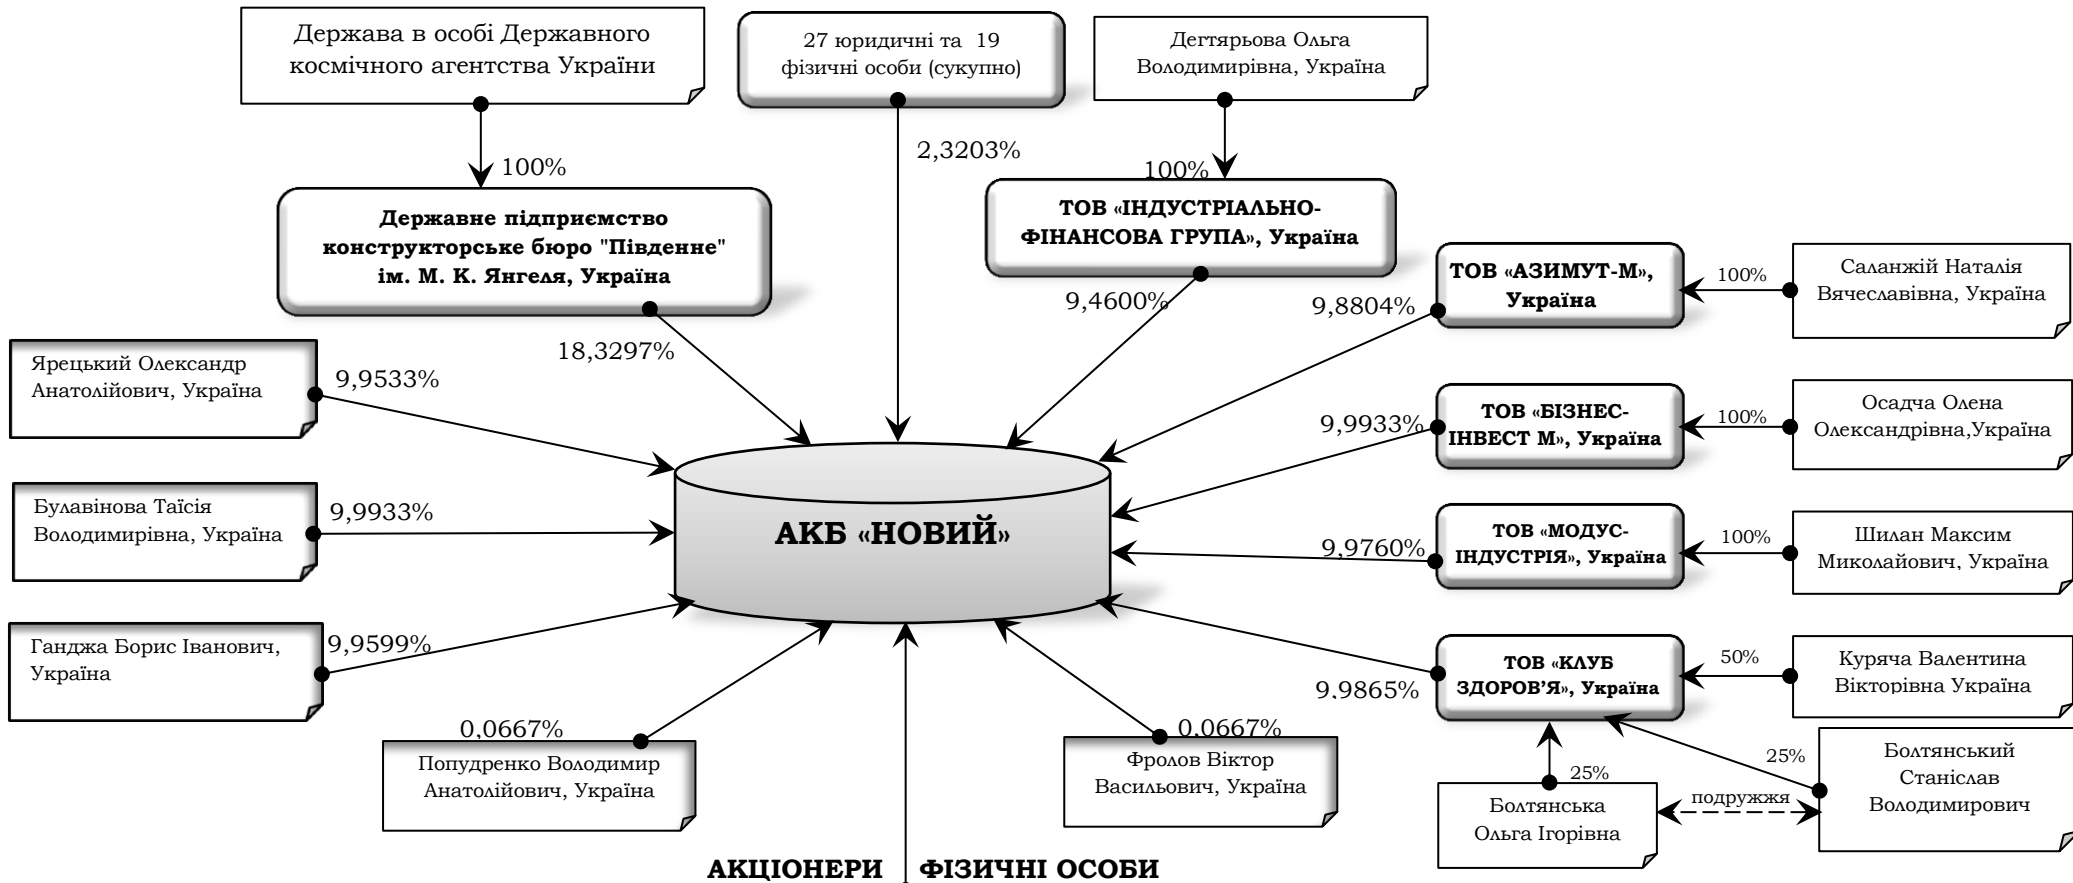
Держава в особі Державного космічного агентства України

100%

Державне підприємство конструкторське бюро "Південне" ім. М. К. Янгеля, Україна

18,3297%

27 юридичні та 19 фізичні особи (сукупно)

2,3203%

Дегтярьова Ольга Володимирівна, Україна

100%

ТОВ «ІНДУСТРІАЛЬНО-ФІНАНСОВА ГРУПА», Україна

9,4600%

ТОВ «АЗИМУТ-М», Україна

100%

Саланжій Наталія Вячеславівна, Україна

9,8804%

Ярецький Олександр Анатолійович, Україна

9,9533%

ТОВ «БІЗНЕС-ІНВЕСТ М», Україна

100%

Осадча Олена Олександрівна,Україна

9,9933%

Булавінова Таїсія Володимирівна, Україна

9,9933%

АКБ «НОВИЙ»

ТОВ «МОДУС-ІНДУСТРІЯ», Україна

100%

Шилан Максим Миколайович, Україна

9,9760%

Ганджа Борис Іванович, Україна

9,9599%

ТОВ «КЛУБ ЗДОРОВ'Я», Україна

50%

Куряча Валентина Вікторівна Україна

9,9865%

0,0667%

Попудренко Володимир Анатолійович, Україна

0,0667%

Фролов Віктор Васильович, Україна

25%

25%

Болтянський Станіслав Володимирович

Болтянська Ольга Ігорівна

подружжя

АКЦІОНЕРИ ФІЗИЧНІ ОСОБИ